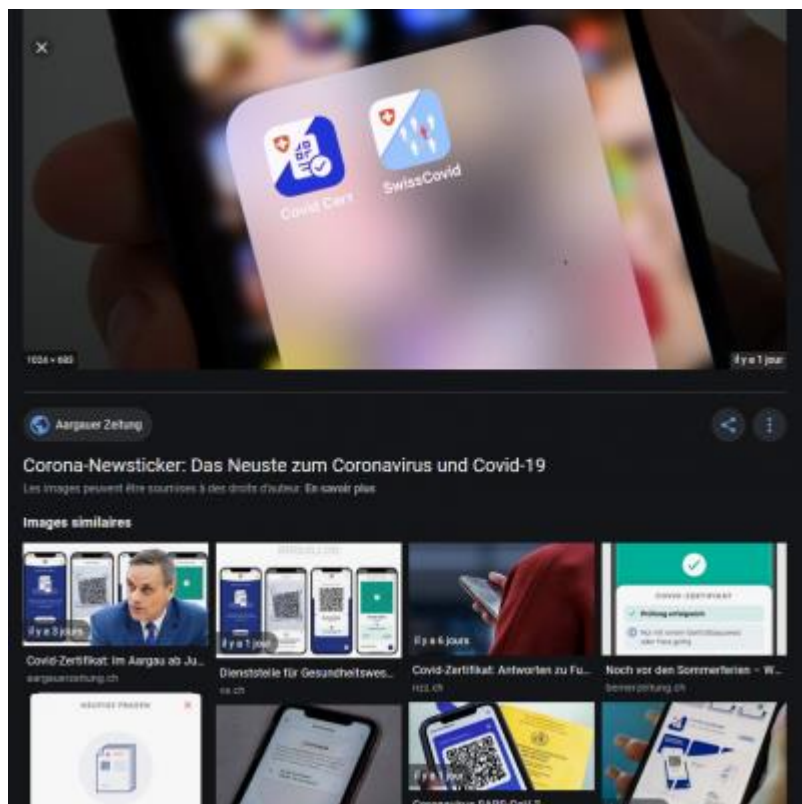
×

Covid Cert

SwissCovid

1024 × 683

il y a 1 jour

Aargauer Zeitung

Corona-Newsticker: Das Neuste zum Coronavirus und Covid-19

Les images peuvent être soumises à des droits d'auteur. En savoir plus

Images similaires

il y a 3 jours

Covid-Zertifikat: Im Aargau ab Ju...

aargauerzeitung.ch

il y a 1 jour

Dienststelle für Gesundheitswes...

sa.ch

il y a 6 jours

Covid-Zertifikat: Antworten zu Fu...

nzz.ch

COVID-ZERTIFIKAT

Prüfung erfolgreich

Noch vor den Sommerferien – W...

bernerzeitung.ch

HÄUFIGE FRAGEN

×

il y a 1 jour

Coronavirus SARS-CoV-2 ...